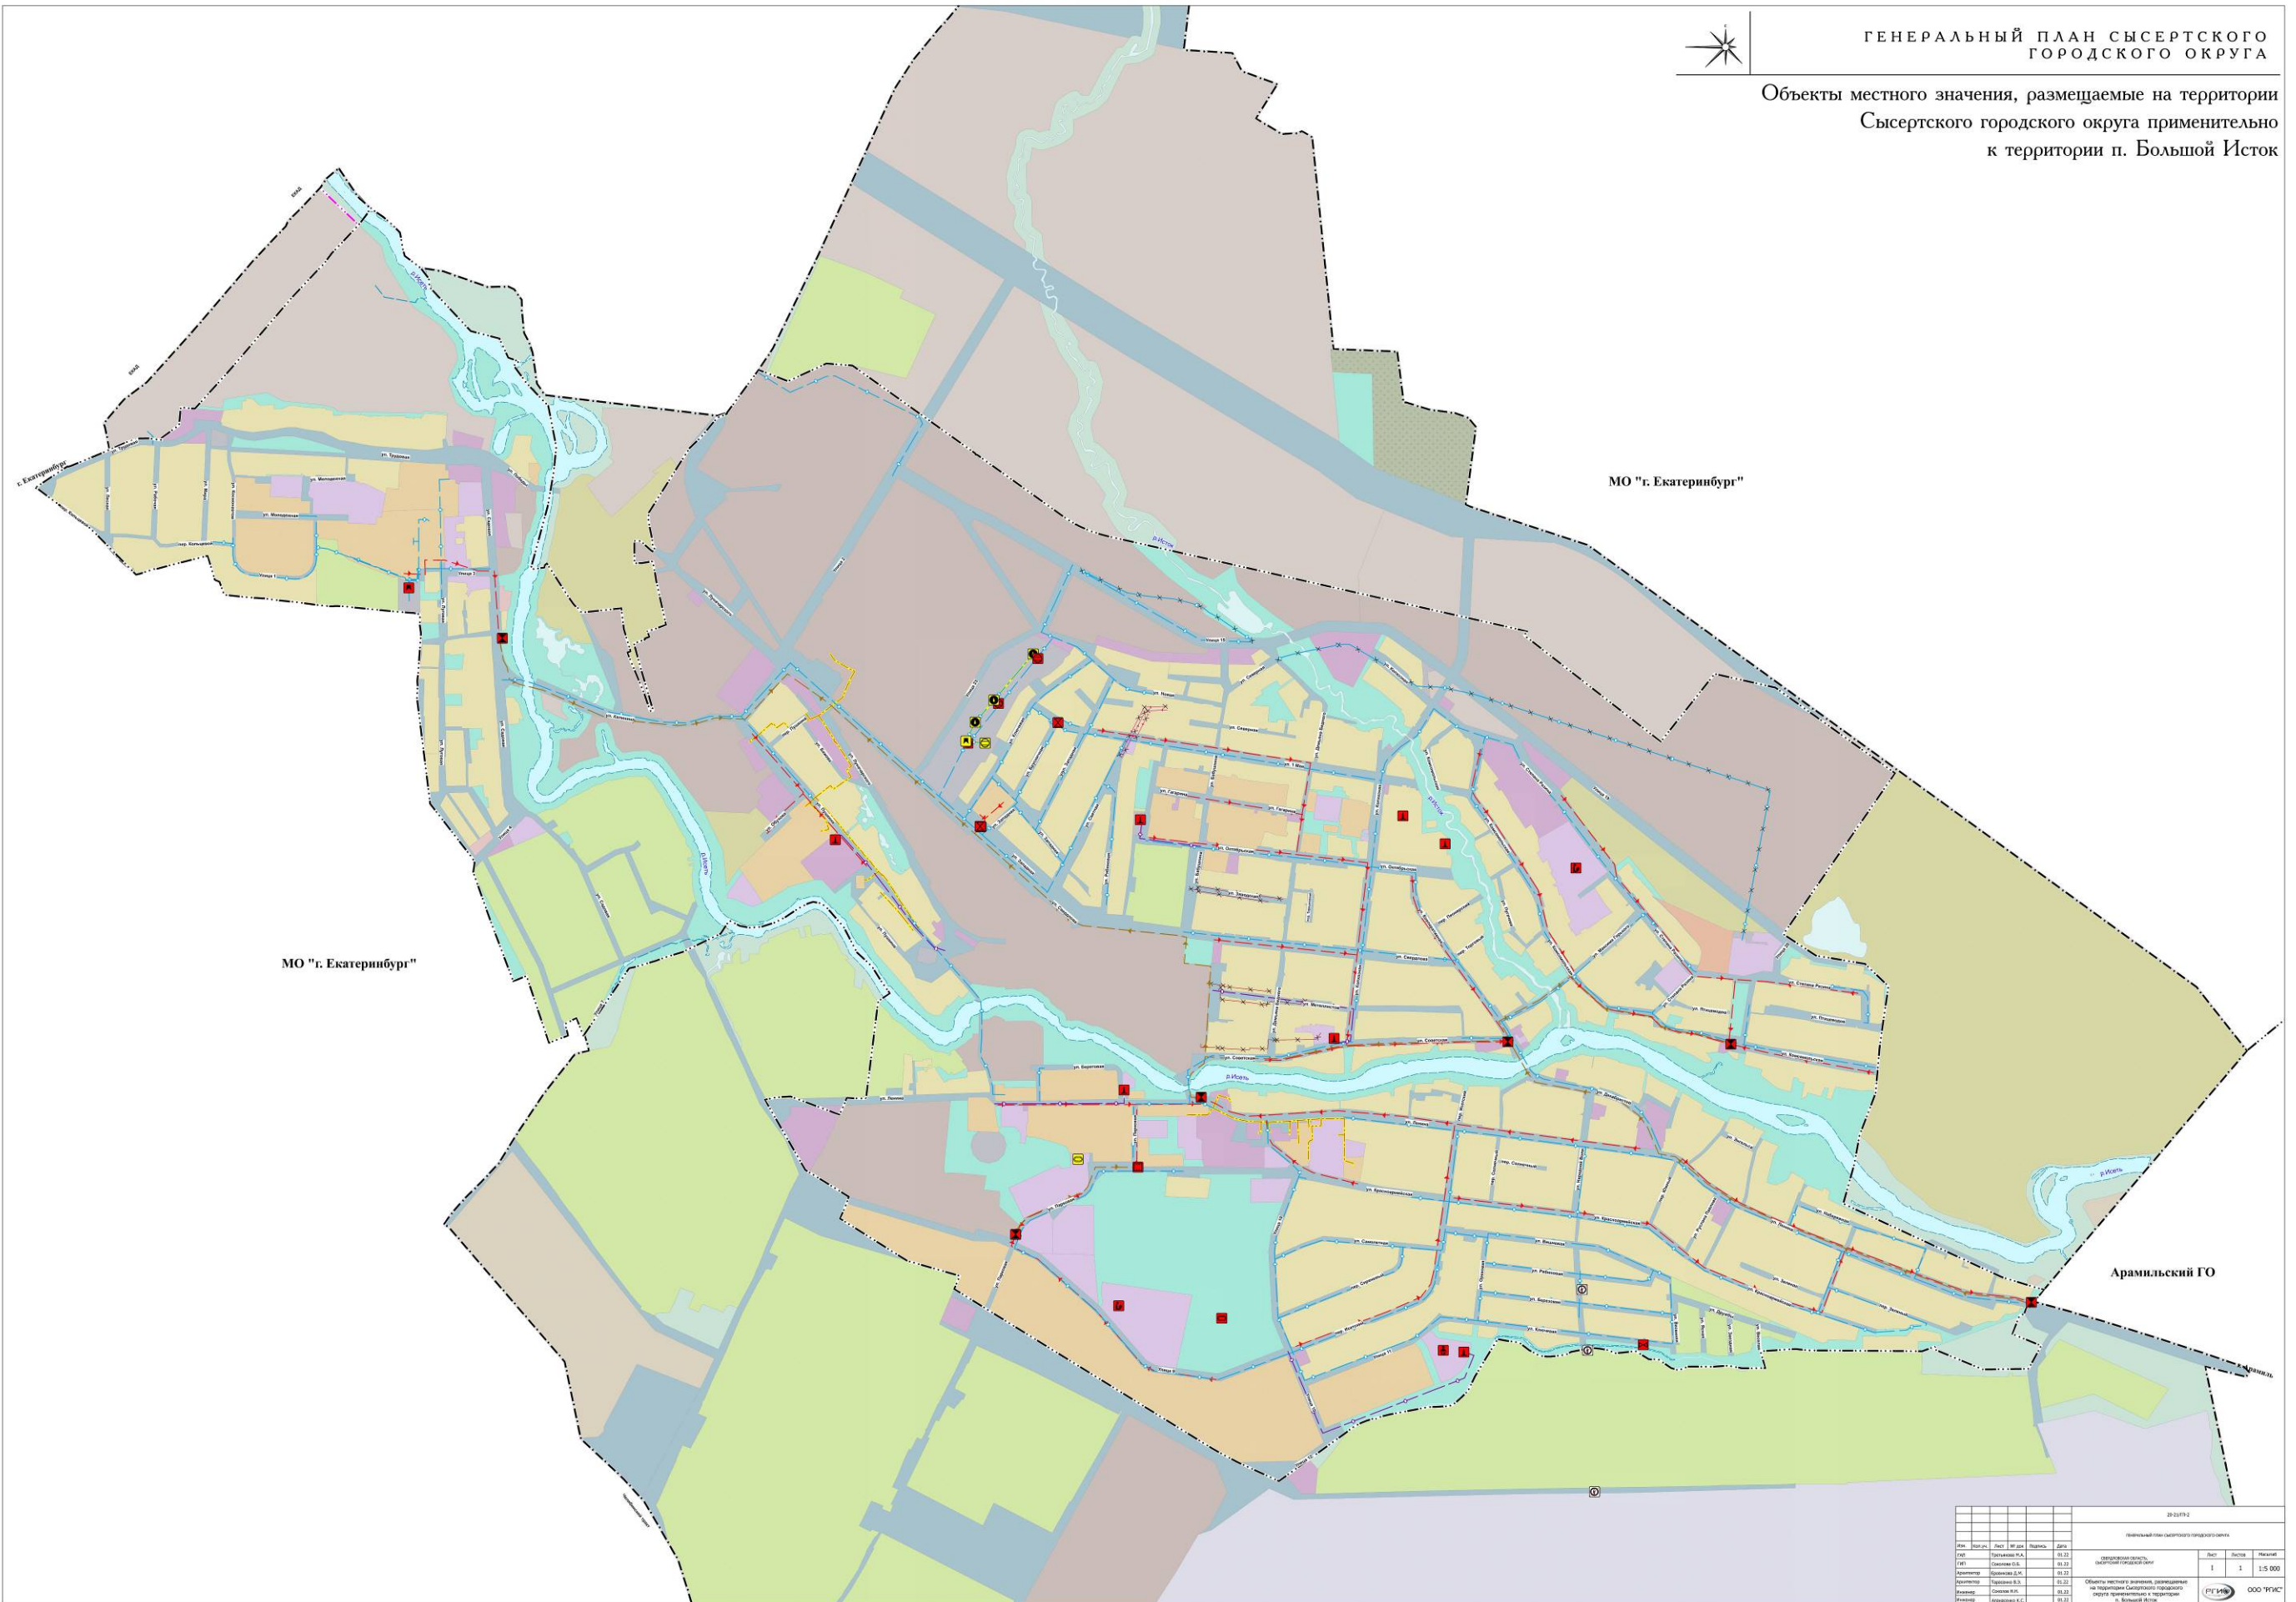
ГЕНЕРАЛЬНЫЙ ПЛАН СЫСЕРТСКОГО ГОРОДСКОГО ОКРУГА

Объекты местного значения, размещаемые на территории Сысертского городского округа применительно к территории п. Большой Исток

МО "г. Екатеринбург"

МО "г. Екатеринбург"

Арамильский ГО

г. Екатеринбург

р. Исеть

р. Исток

р. Исеть

р. Исеть

р. Исеть

Арамиль

ООО "РГИС"

1:5 000